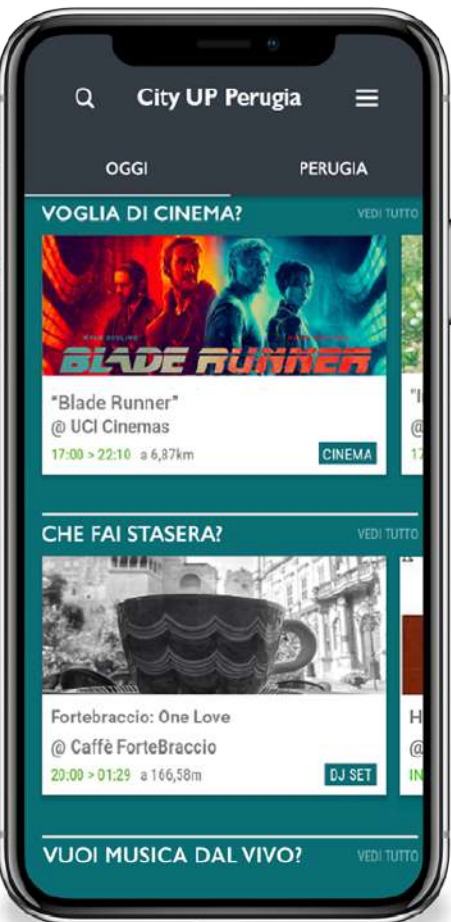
City UP Perugia

OGGI

PERUGIA

VOGLIA DI CINEMA?

VEDI TUTTO

BLADE RUNNER

"Blade Runner"
@ UCI Cinemas
17:00 > 22:10 a 6,87km

CINEMA

CHE FAI STASERA?

VEDI TUTTO

Fortebraccio: One Love
@ Caffè ForteBraccio
20:00 > 01:29 a 166,58m

DJ SET

VUOI MUSICA DAL VIVO?

VEDI TUTTO